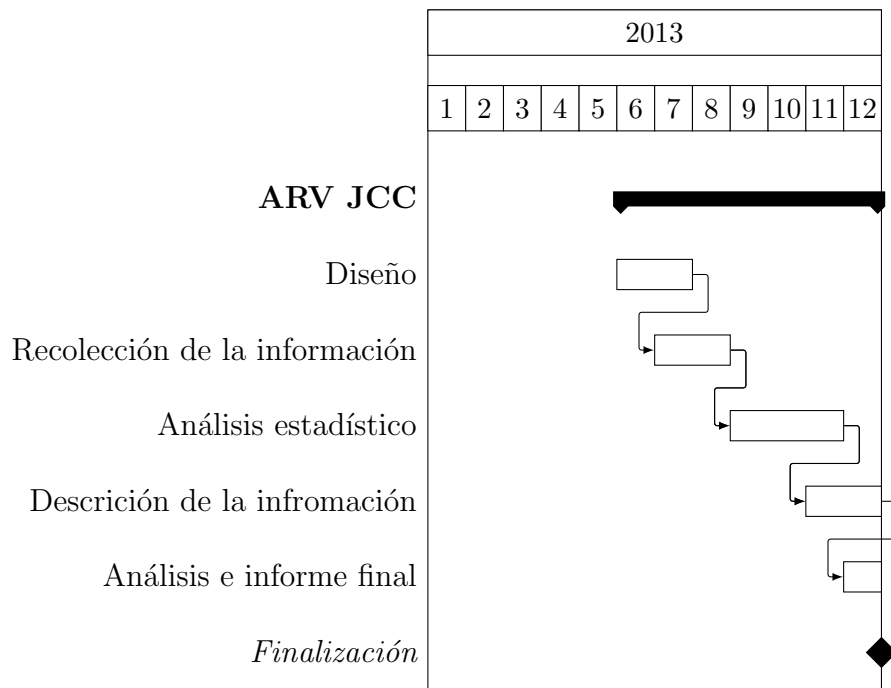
2013

| 1 | 2 | 3 | 4 | 5 | 6 | 7 | 8 | 9 | 10 | 11 | 12 |
|---|---|---|---|---|---|---|---|---|---|---|---|

**ARV JCC**

Diseño

Recolección de la información

Análisis estadístico

Descrición de la infromación

Análisis e informe final

*Finalización*